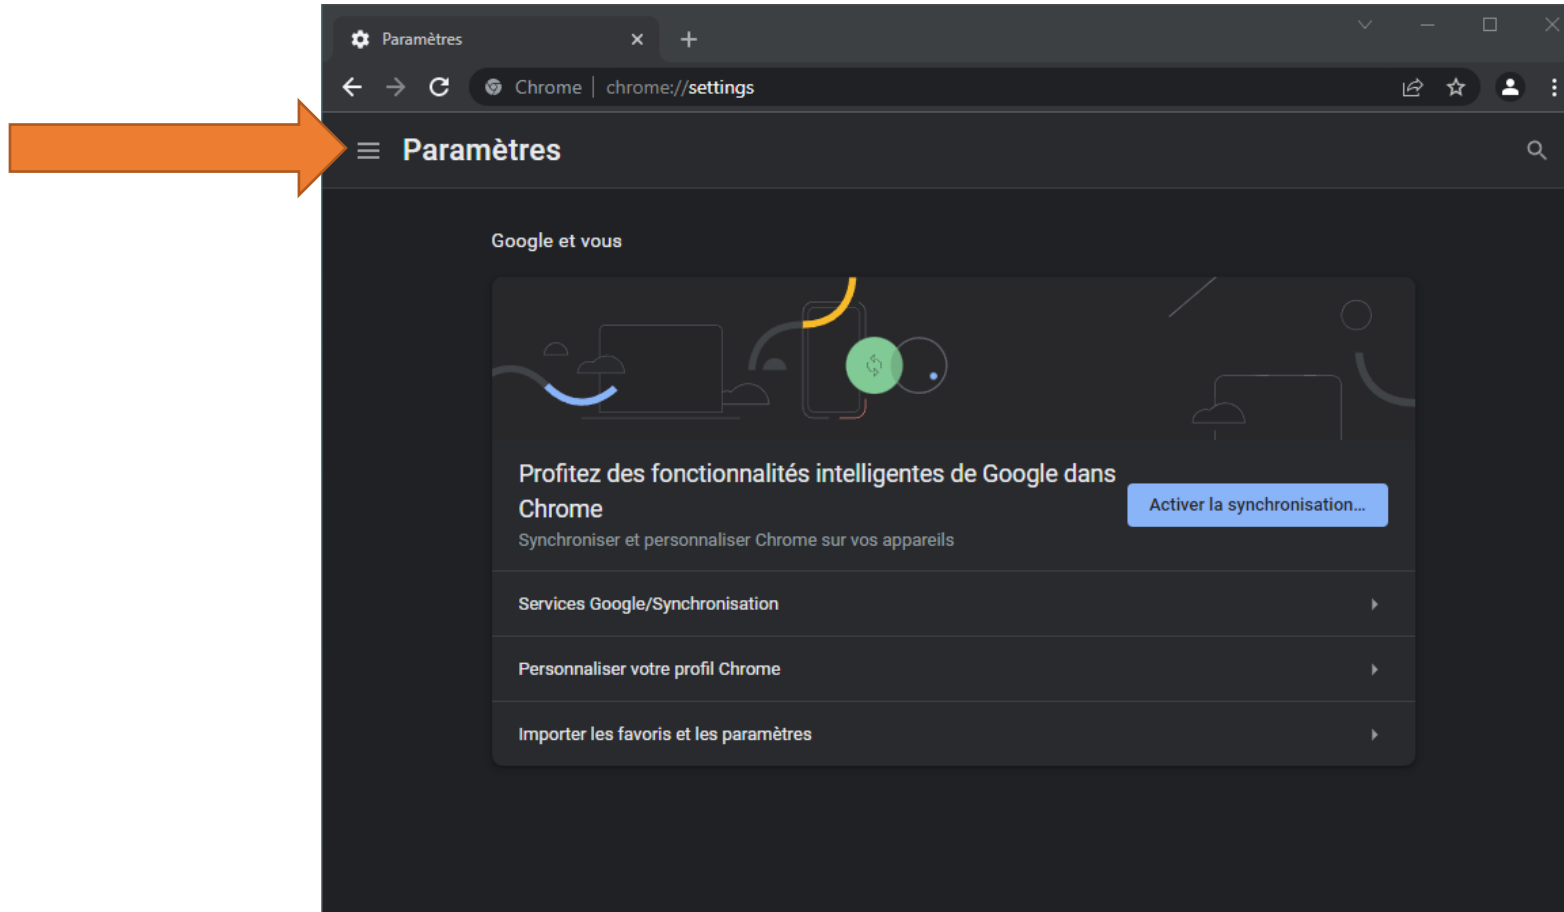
Paramètres

Chrome | chrome://settings

Paramètres

Google et vous

Profitez des fonctionnalités intelligentes de Google dans Chrome
Synchroniser et personnaliser Chrome sur vos appareils

Activer la synchronisation...

Services Google/Synchronisation

Personnaliser votre profil Chrome

Importer les favoris et les paramètres